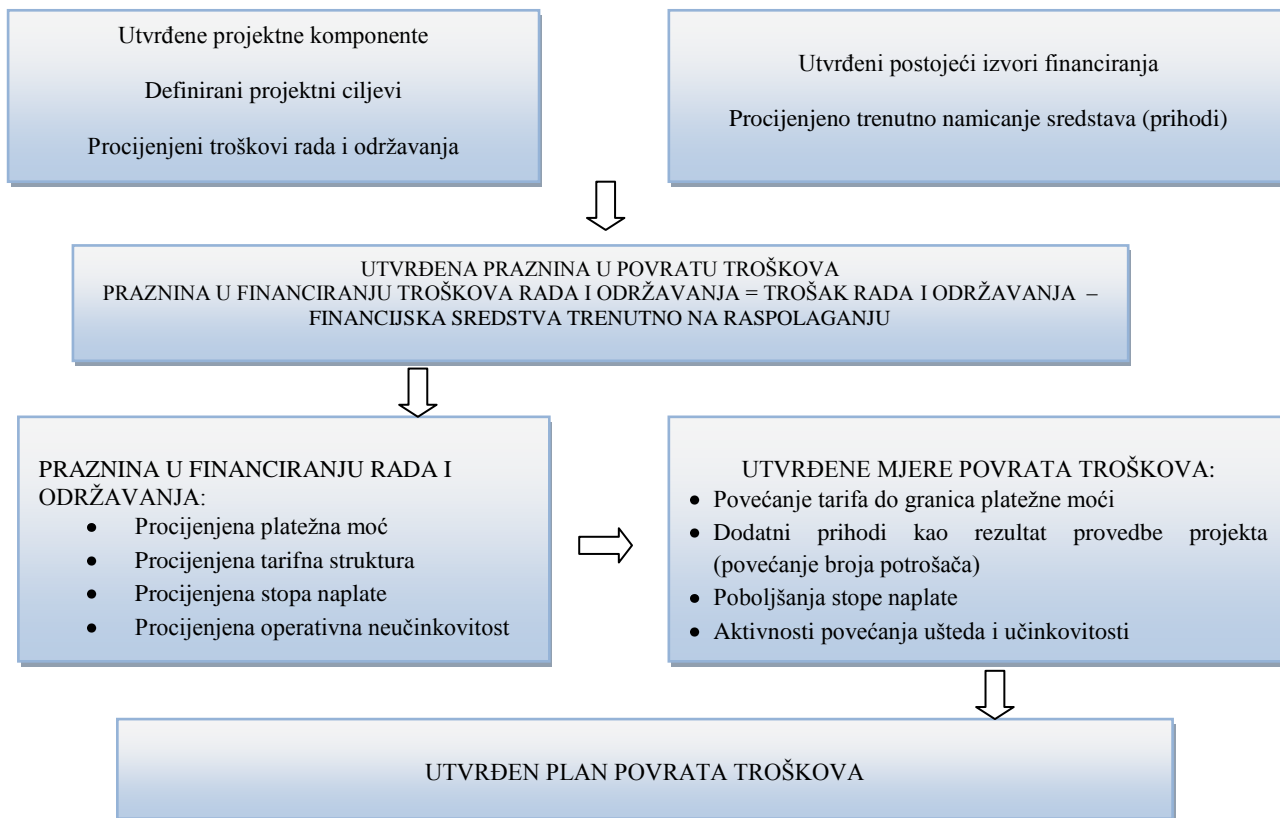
Utvrđene projektne komponente

Definirani projektni ciljevi

Procijenjeni troškovi rada i održavanja

Utvrđeni postojeći izvori financiranja

Procijenjeno trenutno namicanje sredstava (prihodi)

UTVRĐENA PRAZNINA U POVRATU TROŠKOVA
PRAZNINA U FINANCIRANJU TROŠKOVA RADA I ODRŽAVANJA = TROŠAK RADA I ODRŽAVANJA – FINANCIJSKA SREDSTVA TRENUTNO NA RASPOLAGANJU

PRAZNINA U FINANCIRANJU RADA I ODRŽAVANJA:
- Procijenjena platežna moć
- Procijenjena tarifna struktura
- Procijenjena stopa naplate
- Procijenjena operativna neučinkovitost

UTVRĐENE MJERE POVRATA TROŠKOVA:
- Povećanje tarifa do granica platežne moći
- Dodatni prihodi kao rezultat provedbe projekta (povećanje broja potrošača)
- Poboljšanja stope naplate
- Aktivnosti povećanja ušteda i učinkovitosti

UTVRĐEN PLAN POVRATA TROŠKOVA